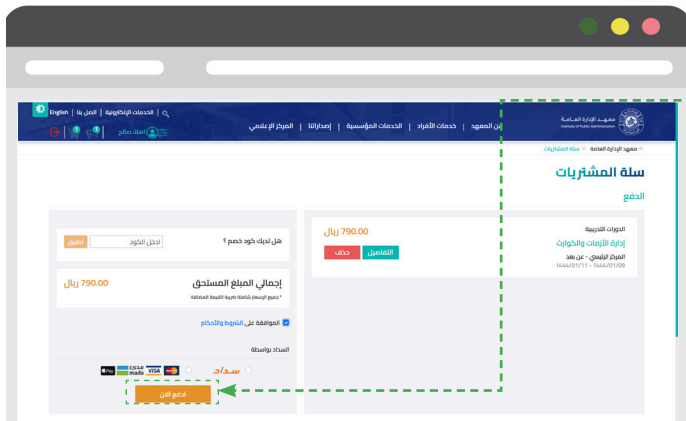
English | اتصل بنا | الخدمات الإلكترونية

معهد الإدارة العامة
Institute of Public Administration

عن المعهد | خدمات الأفراد | الخدمات المؤسسية | إصداراتنا | المركز الإعلامي

أهلاً، صالح

معهد الإدارة العامة > سلة المشتريات

سلة المشتريات

الدفع

الدورات التدريبية

إدارة الأزمات والكوارث

المركز الرئيسي - عن بعد
1444/01/11 - 1444/01/09

790.00 ريال

التفاصيل

حذف

هل لديك كود خصم ؟

ادخل الكود

تطبيق

إجمالي المبلغ المستحق

790.00 ريال

* جميع الأسعار شاملة ضريبة القيمة المضافة

الموافقة على الشروط والأحكام

السداد بواسطة

سداد

mada

VISA

Pay

ادفع الآن